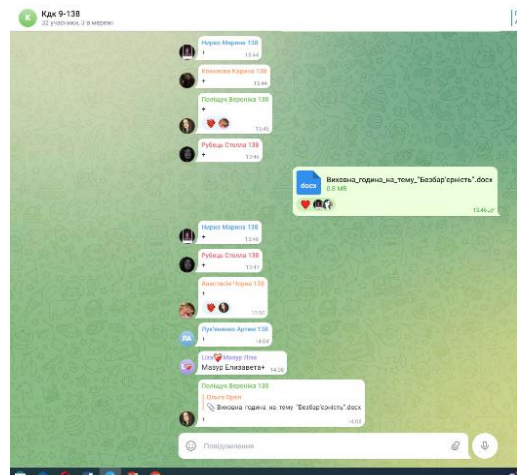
Кдк 9-138
32 учасників, 3 в мережі

Нирко Марина 138
+
13:44

Клюєнко Карина 138
+
13:44

Поліщук Вероніка 138
+
13:45

Рубець Стелла 138
+
13:45

Виховна_година_на_тему_"Безбар'єрність".docx
0.8 МБ
13:46

Нирко Марина 138
+
13:46

Рубець Стелла 138
+
13:47

Анастасія Чорна 138
+
13:50

Лук'яненко Артем 138
+
14:04

Lina Мазур Ліна
Мазур Єлизавета+
14:26

Поліщук Вероніка 138
Ольга Орел
Виховна година на тему "Безбар'єрність".docx
+
14:53

Повідомлення